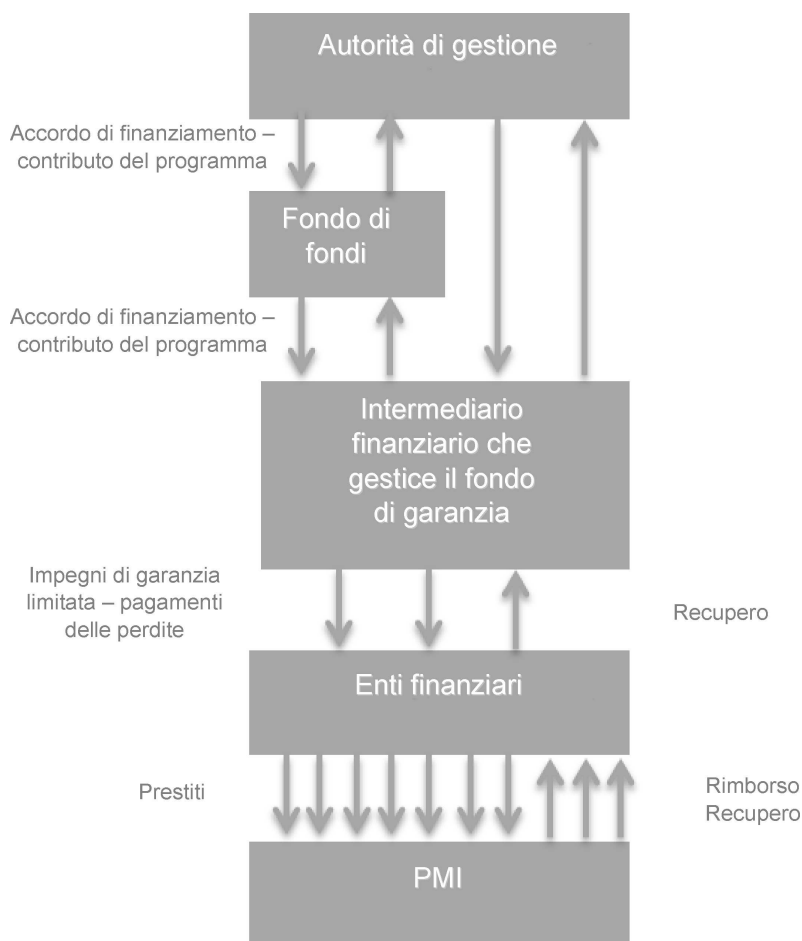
Autorità di gestione

Accordo di finanziamento – contributo del programma

Fondo di fondi

Accordo di finanziamento – contributo del programma

Intermediario finanziario che gestice il fondo di garanzia

Impegni di garanzia limitata – pagamenti delle perdite

Recupero

Enti finanziari

Prestiti

Rimborso
Recupero

PMI